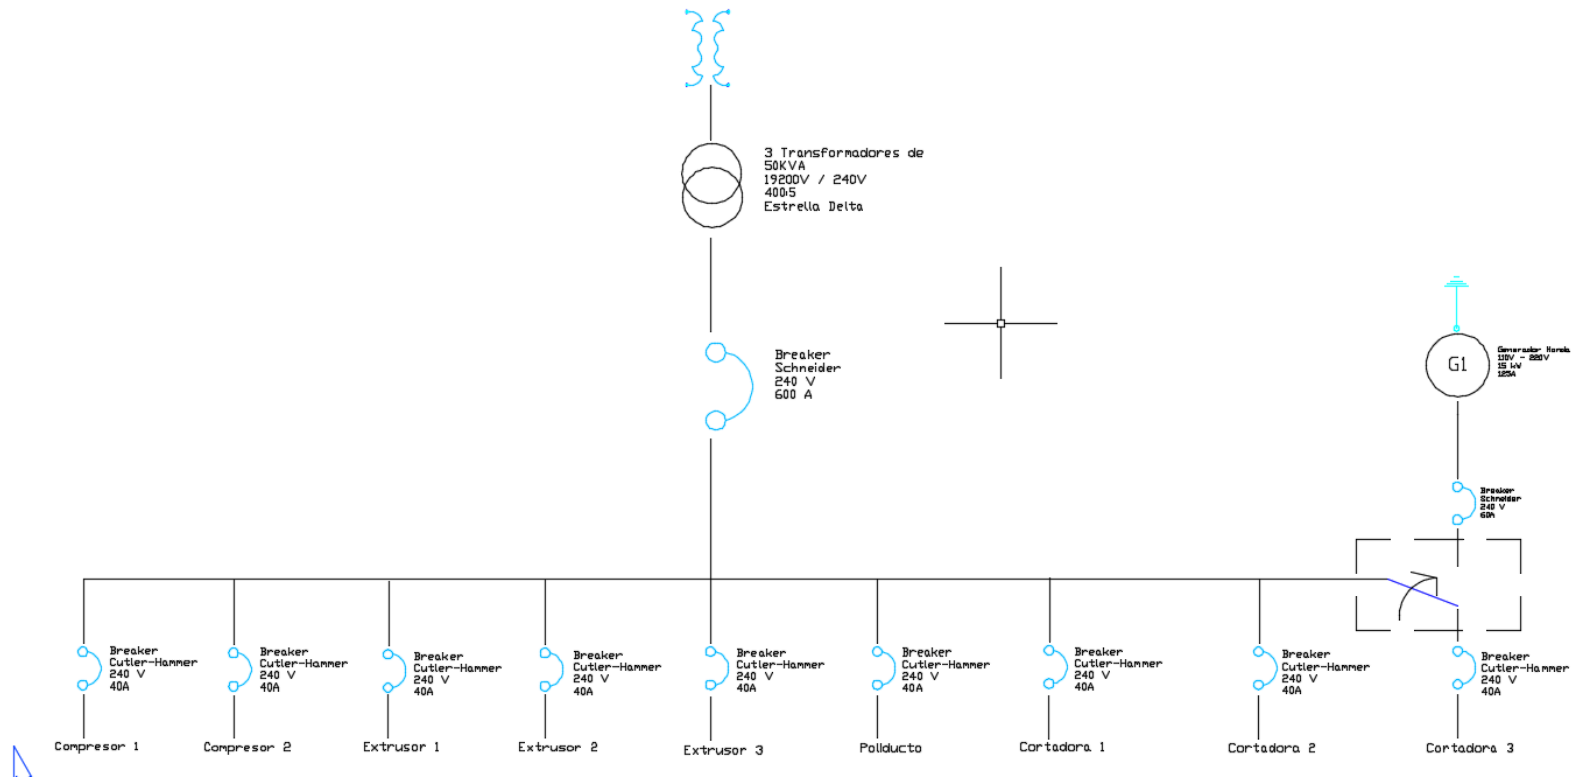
3 Transformadores de 50KVA
19200V / 240V
400:5
Estrella Delta

Breaker
Schneider
240 V
600 A

G1

Generador Honda
110V - 220V
15 kW
125A

Breaker
Schneider
240 V
60A

Breaker
Cutler-Hammer
240 V
40A

Compresor 1

Breaker
Cutler-Hammer
240 V
40A

Compresor 2

Breaker
Cutler-Hammer
240 V
40A

Extrusor 1

Breaker
Cutler-Hammer
240 V
40A

Extrusor 2

Breaker
Cutler-Hammer
240 V
40A

Extrusor 3

Breaker
Cutler-Hammer
240 V
40A

Poliducto

Breaker
Cutler-Hammer
240 V
40A

Cortadora 1

Breaker
Cutler-Hammer
240 V
40A

Cortadora 2

Breaker
Cutler-Hammer
240 V
40A

Cortadora 3